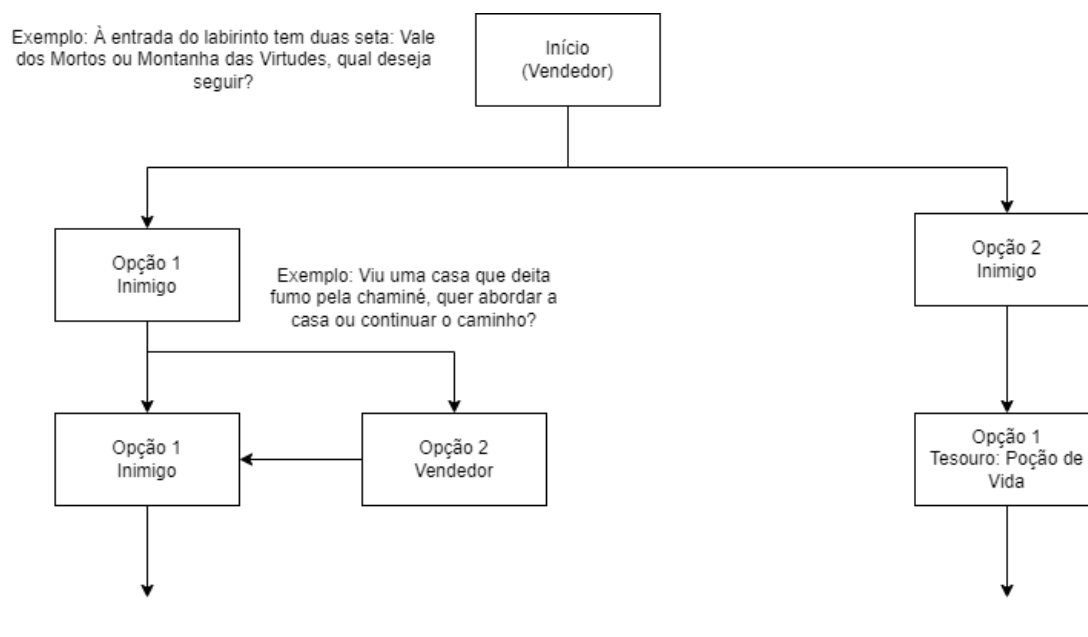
Exemplo: À entrada do labirinto tem duas seta: Vale dos Mortos ou Montanha das Virtudes, qual deseja seguir?

Início
(Vendedor)

Opção 1
Inimigo

Exemplo: Viu uma casa que deita fumo pela chaminé, quer abordar a casa ou continuar o caminho?

Opção 2
Inimigo

Opção 1
Inimigo

Opção 2
Vendedor

Opção 1
Tesouro: Poção de Vida